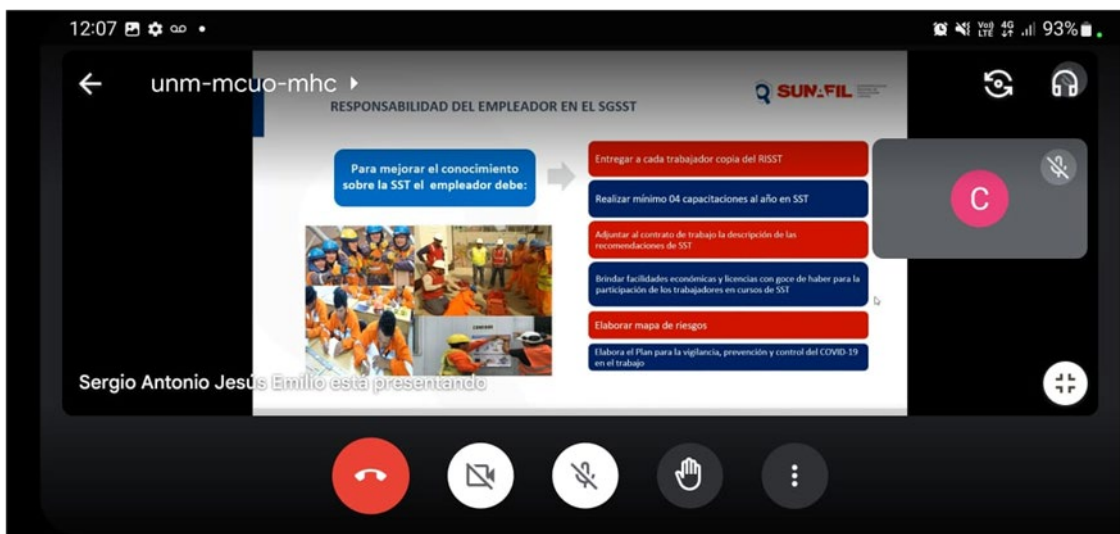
12:07

93%

unm-mcuo-mhc

RESPONSABILIDAD DEL EMPLEADOR EN EL SGSST

SUNAFIL

Para mejorar el conocimiento sobre la SST el empleador debe:

Entregar a cada trabajador copia del RISST

Realizar mínimo 04 capacitaciones al año en SST

Adjuntar al contrato de trabajo la descripción de las recomendaciones de SST

Brindar facilidades económicas y licencias con goce de haber para la participación de los trabajadores en cursos de SST

Elaborar mapa de riesgos

Elabora el Plan para la vigilancia, prevención y control del COVID-19 en el trabajo

C

Sergio Antonio Jesús Emilio está presentando